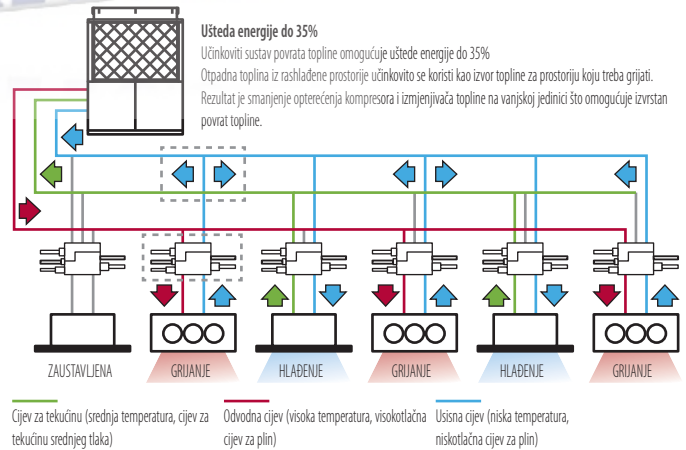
Ušteda energije do 35%

Učinkoviti sustav povrata topline omogućuje uštede energije do 35%
Otpadna toplina iz rashlađene prostorije učinkovito se koristi kao izvor topline za prostoriju koju treba grijati.
Rezultat je smanjenje opterećenja kompresora i izmjenjivača topline na vanjskoj jedinici što omogućuje izvrstan povrat topline.

ZAUSTAVLJENA

GRIJANJE

HLAĐENJE

GRIJANJE

HLAĐENJE

GRIJANJE

Cijev za tekućinu (srednja temperatura, cijev za tekućinu srednjeg tlaka)

Odvodna cijev (visoka temperatura, visokotlačna cijev za plin)

Usisna cijev (niska temperatura, niskotlačna cijev za plin)